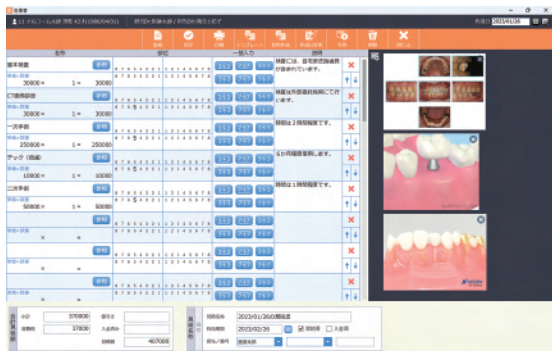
見積書

新規 保存 印刷 テンプレート 説明文 作成日変更 形式 削除 閉じる

名称 部位 一括入力 説明

基本検査
300000 × 1 = 30000
検査には、患者様の歯列模型が含まれています。

CT画像撮影
30000 × 1 = 30000
検査は外部機関にて行います。

一次手術
250000 × 1 = 250000
期間は1時間程度です。

テック（仮歯）
10000 × 1 = 10000
1ヶ月程度使用します。

二次手術
50000 × 1 = 50000
期間は1時間程度です。

×
×

小計 370000
消費税 37000
割引 407000
入金済み

2023/01/26
2023/02/26